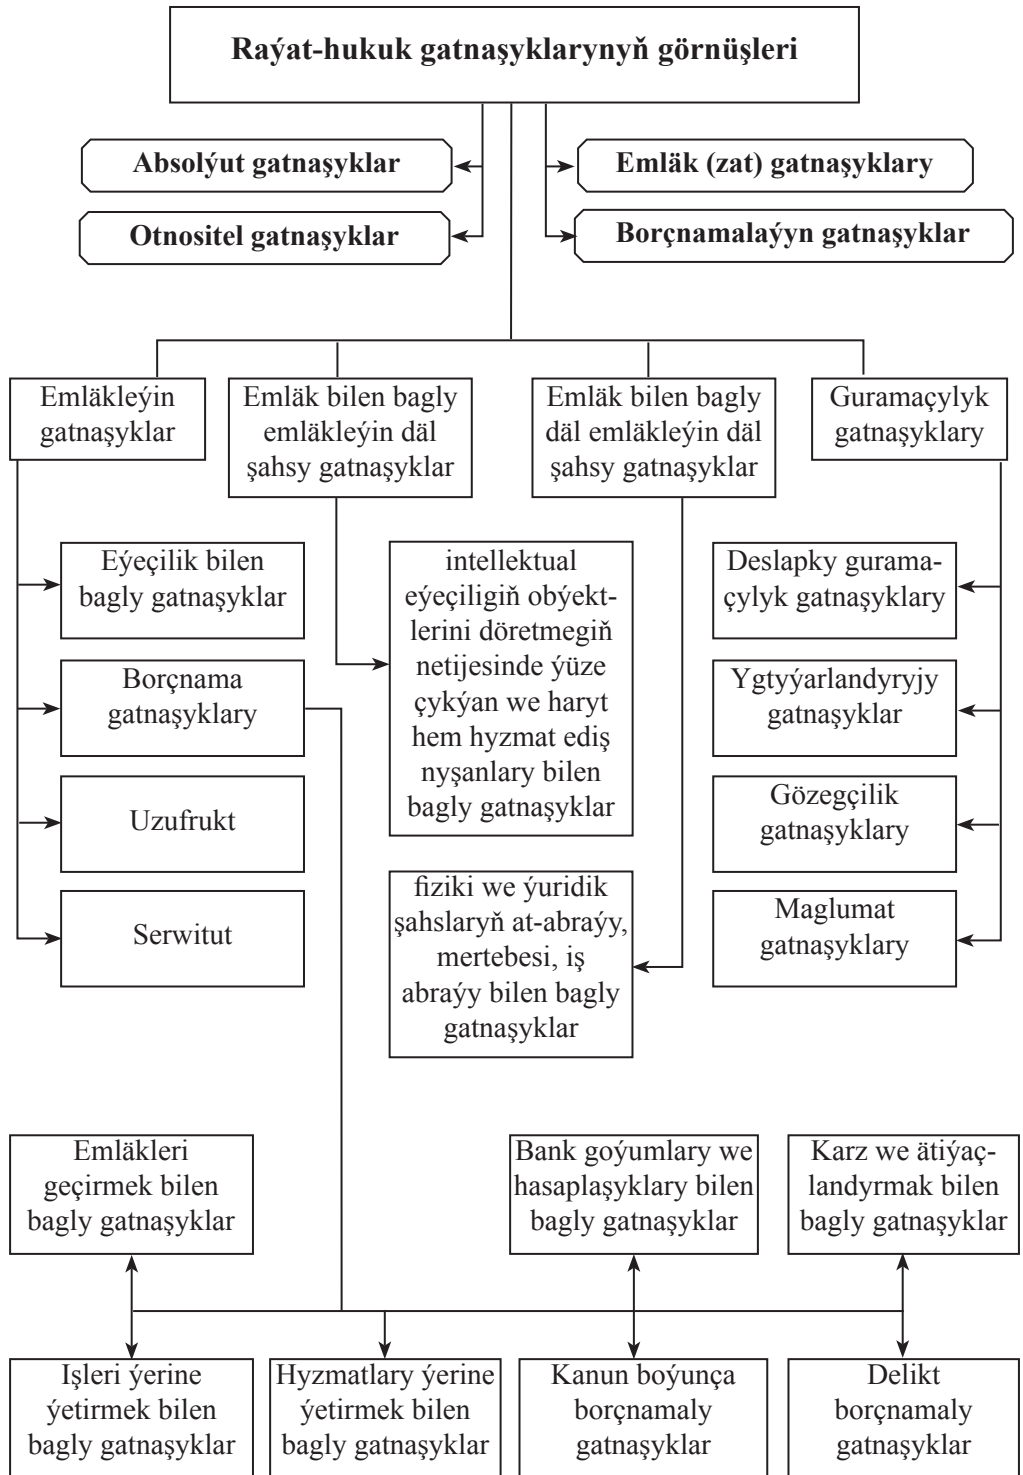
Raýat-hukuk gatnaşyklarynyň görnüşleri

Absolýut gatnaşyklar

Otnositel gatnaşyklar

Emläk (zat) gatnaşyklary

Borçnamalaýyn gatnaşyklar

Emläkleýin gatnaşyklar

Emläk bilen bagly emläkleýin däl şahsy gatnaşyklar

Emläk bilen bagly däl emläkleýin däl şahsy gatnaşyklar

Guramaçylyk gatnaşyklary

Eýeçilik bilen bagly gatnaşyklar

Borçnama gatnaşyklary

Uzufrukt

Serwitut

intellektual eýeçiligiň obýektlerini döretmegiň netijesinde ýüze çykýan we haryt hem hyzmat ediş nyşanlary bilen bagly gatnaşyklar

fiziki we ýuridik şahslaryň at-abraýy, mertebesi, iş abraýy bilen bagly gatnaşyklar

Deslapky guramaçylyk gatnaşyklary

Ygtyýarlandyryjy gatnaşyklar

Gözegçilik gatnaşyklary

Maglumat gatnaşyklary

Emläkleri geçirmek bilen bagly gatnaşyklar

Bank goýumlary we hasaplaşyklary bilen bagly gatnaşyklar

Karz we ätiýaçlandyrmak bilen bagly gatnaşyklar

Işleri ýerine ýetirmek bilen bagly gatnaşyklar

Hyzmatlary ýerine ýetirmek bilen bagly gatnaşyklar

Kanun boýunça borçnamaly gatnaşyklar

Delikt borçnamaly gatnaşyklar